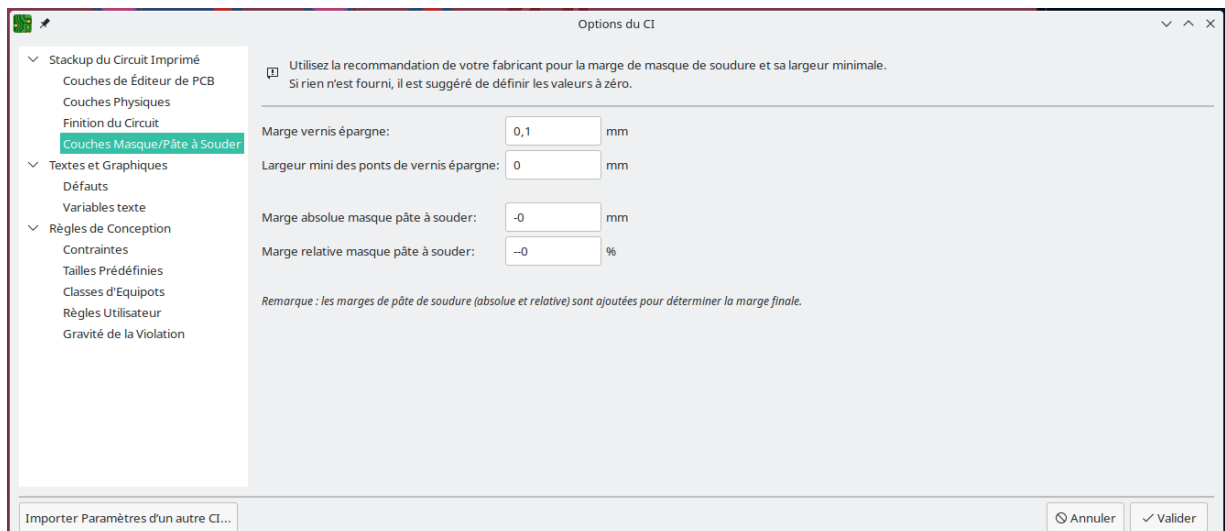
Options du CI

Stackup du Circuit Imprimé
Couches de Éditeur de PCB
Couches Physiques
Finition du Circuit
Couches Masque/Pâte à Souder
Textes et Graphiques
Défauts
Variables texte
Règles de Conception
Contraintes
Tailles Prédéfinies
Classes d'Equipots
Règles Utilisateur
Gravité de la Violation

Utilisez la recommandation de votre fabricant pour la marge de masque de soudure et sa largeur minimale.
Si rien n'est fourni, il est suggéré de définir les valeurs à zéro.

Marge vernis épargne: 0,1 mm
Largeur mini des ponts de vernis épargne: 0 mm

Marge absolue masque pâte à souder: -0 mm
Marge relative masque pâte à souder: --0 %

Remarque : les marges de pâte de soudure (absolue et relative) sont ajoutées pour déterminer la marge finale.

Importer Paramètres d'un autre CI...
Annuler
Valider